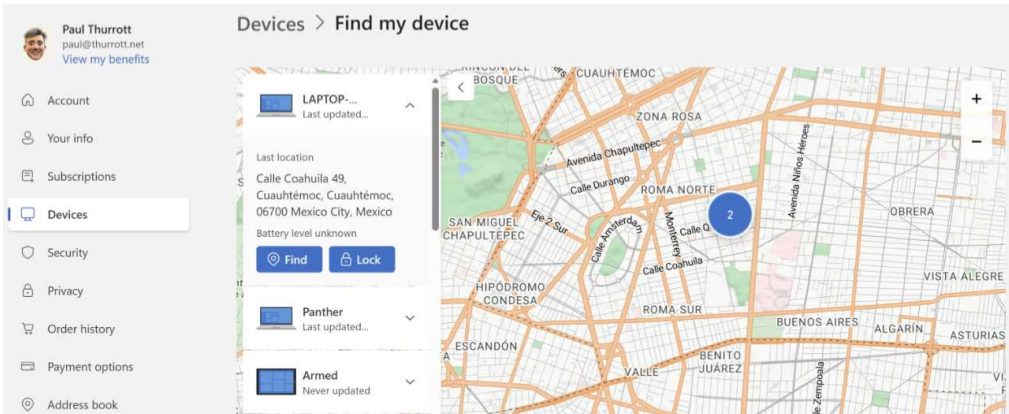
Paul Thurrott
paul@thurrott.net
View my benefits

Account
Your info
Subscriptions
Devices
Security
Privacy
Order history
Payment options
Address book

Devices > Find my device

LAPTOP-...
Last updated...

Last location
Calle Coahuila 49, Cuauhtémoc, Cuauhtémoc, 06700 Mexico City, Mexico
Battery level unknown

Find
Lock

Panther
Last updated...

Armed
Never updated

RINCÓN DEL BOSQUE
CUAUHTÉMOC
ZONA ROSA
Avenida Chapultepec
Calle Durango
ROMA NORTE
Avenida Niños Héroes
SAN MIGUEL CHAPULTEPEC
Eje 2 Sur
Calle Amsterdam
Monterrey
Calle Q
Calle Coahuila
OBRERA
2
VISTA ALEGRE
HIPÓDROMO CONDESA
ROMA SUR
BUENOS AIRES
ALGARÍN
ASTURIAS
ESCANDÓN
BENITO JUÁREZ
VALLE
Zempoala
+
−